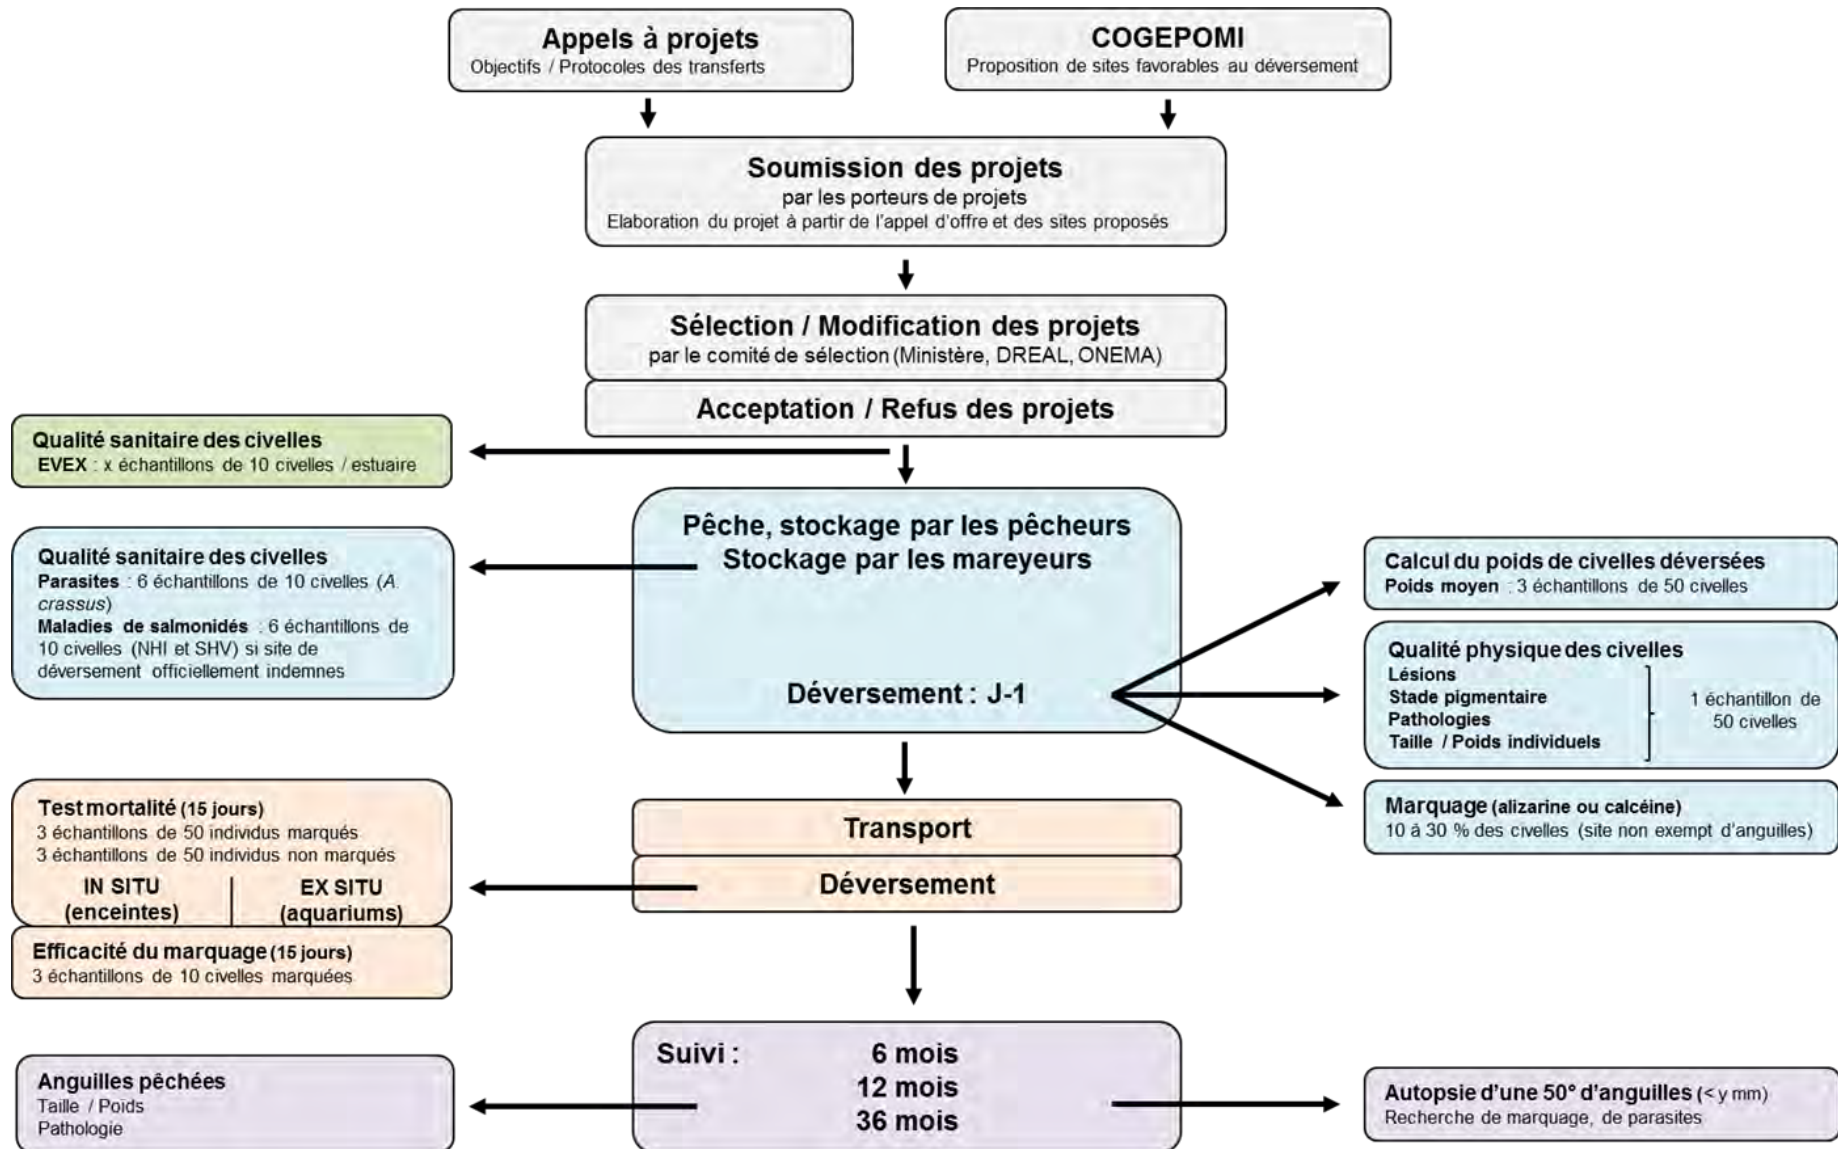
Appels à projets
Objectifs / Protocoles des transferts

COGEPOMI
Proposition de sites favorables au déversement

Soumission des projets
par les porteurs de projets
Elaboration du projet à partir de l'appel d'offre et des sites proposés

Sélection / Modification des projets
par le comité de sélection (Ministère, DREAL, ONEMA)

Acceptation / Refus des projets

Qualité sanitaire des civelles
EVEX : x échantillons de 10 civelles / estuaire

Qualité sanitaire des civelles
Parasites : 6 échantillons de 10 civelles (A. crassus)
Maladies de salmonidés : 6 échantillons de 10 civelles (NHI et SHV) si site de déversement officiellement indemnes

Pêche, stockage par les pêcheurs
Stockage par les mareyeurs

Déversement : J-1

Calcul du poids de civelles déversées
Poids moyen : 3 échantillons de 50 civelles

Qualité physique des civelles
Lésions
Stade pigmentaire
Pathologies
Taille / Poids individuels
1 échantillon de 50 civelles

Marquage (alizarine ou calcéine)
10 à 30 % des civelles (site non exempt d'anguilles)

Test mortalité (15 jours)
3 échantillons de 50 individus marqués
3 échantillons de 50 individus non marqués
IN SITU (enceintes)
EX SITU (aquariums)

Efficacité du marquage (15 jours)
3 échantillons de 10 civelles marquées

Transport
Déversement

Suivi : 6 mois
12 mois
36 mois

Anguilles pêchées
Taille / Poids
Pathologie

Autopsie d'une 50° d'anguilles (< y mm)
Recherche de marquage, de parasites